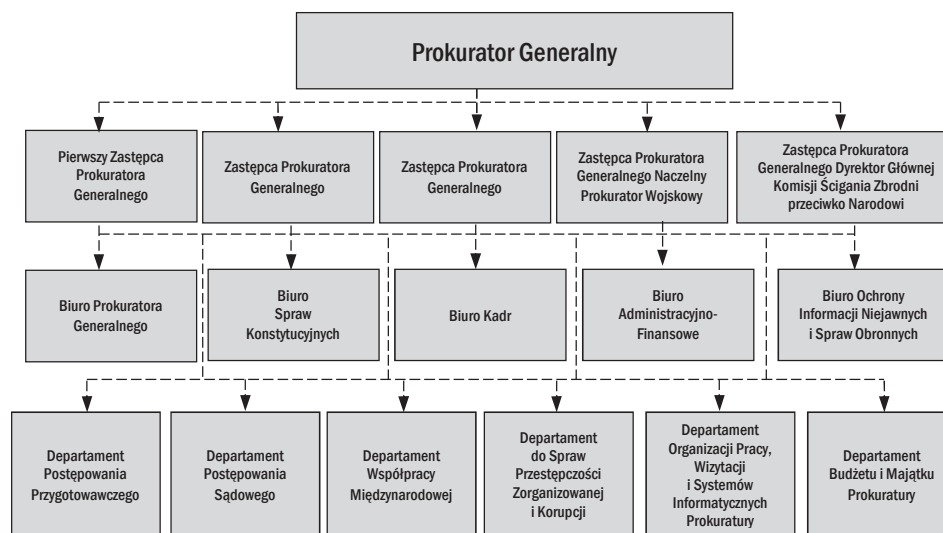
Prokurator Generalny

Pierwszy Zastępca Prokuratora Generalnego

Zastępca Prokuratora Generalnego

Zastępca Prokuratora Generalnego

Zastępca Prokuratora Generalnego Naczelny Prokurator Wojskowy

Zastępca Prokuratora Generalnego Dyrektor Głównej Komisji Ścigania Zbrodni przeciwko Narodowi

Biuro Prokuratora Generalnego

Biuro Spraw Konstytucyjnych

Biuro Kadr

Biuro Administracyjno-Finansowe

Biuro Ochrony Informacji Niejawnych i Spraw Obronnych

Departament Postępowania Przygotowawczego

Departament Postępowania Sądowego

Departament Współpracy Międzynarodowej

Departament do Spraw Przestępczości Zorganizowanej i Korupcji

Departament Organizacji Pracy, Wizytacji i Systemów Informatycznych Prokuratury

Departament Budżetu i Majątku Prokuratury